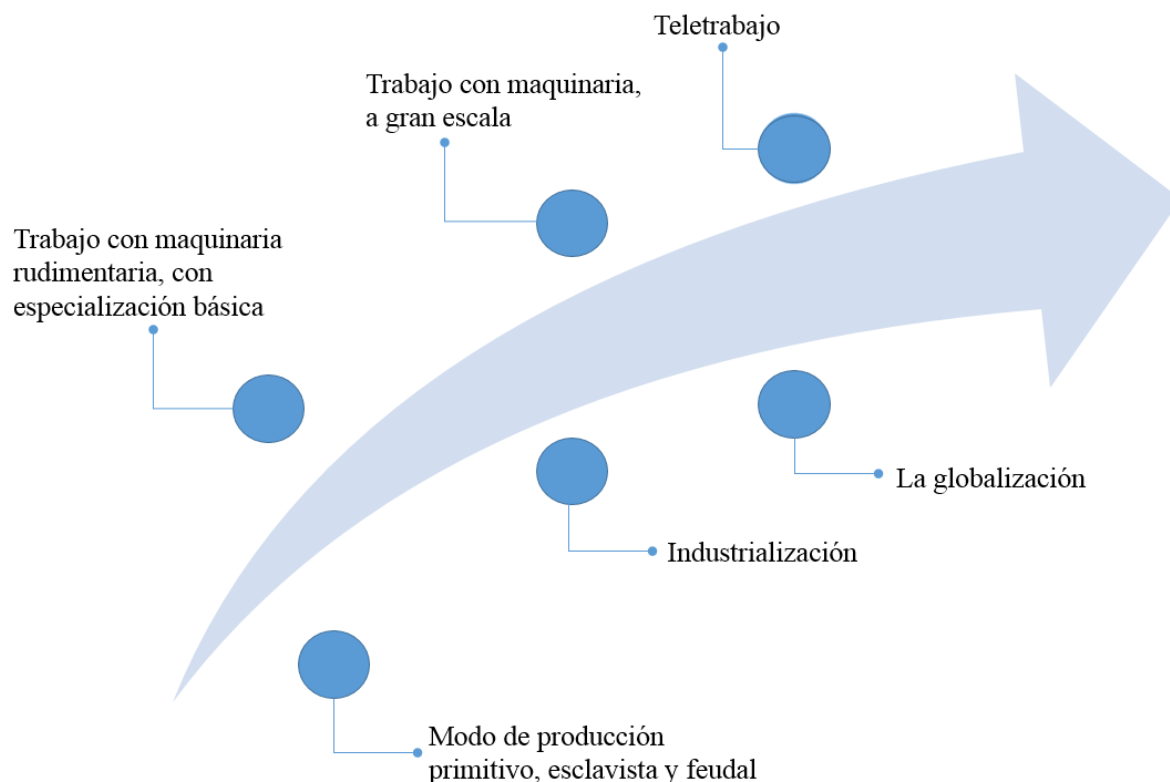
Teletrabajo

Trabajo con maquinaria, a gran escala

Trabajo con maquinaria rudimentaria, con especialización básica

La globalización

Industrialización

Modo de producción primitivo, esclavista y feudal